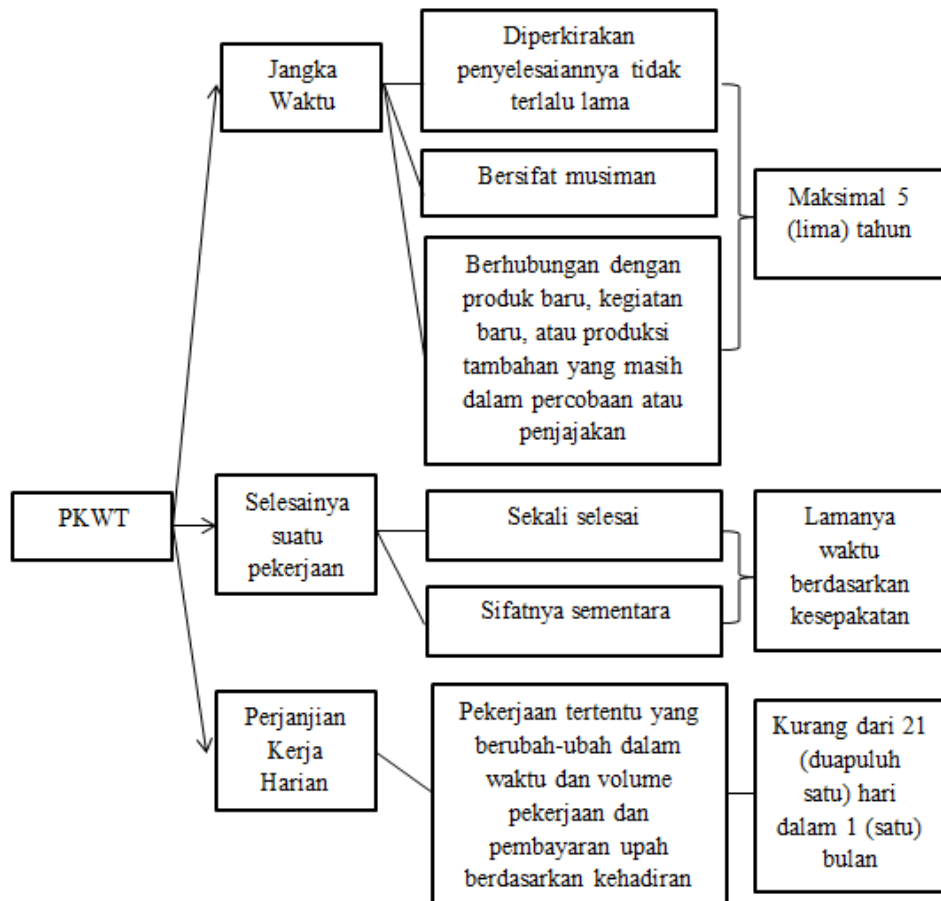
PKWT

Jangka Waktu

Diperkirakan penyelesaiannya tidak terlalu lama

Bersifat musiman

Berhubungan dengan produk baru, kegiatan baru, atau produksi tambahan yang masih dalam percobaan atau penjajakan

Maksimal 5 (lima) tahun

Selesainya suatu pekerjaan

Sekali selesai

Sifatnya sementara

Lamanya waktu berdasarkan kesepakatan

Perjanjian Kerja Harian

Pekerjaan tertentu yang berubah-ubah dalam waktu dan volume pekerjaan dan pembayaran upah berdasarkan kehadiran

Kurang dari 21 (duapuluh satu) hari dalam 1 (satu) bulan